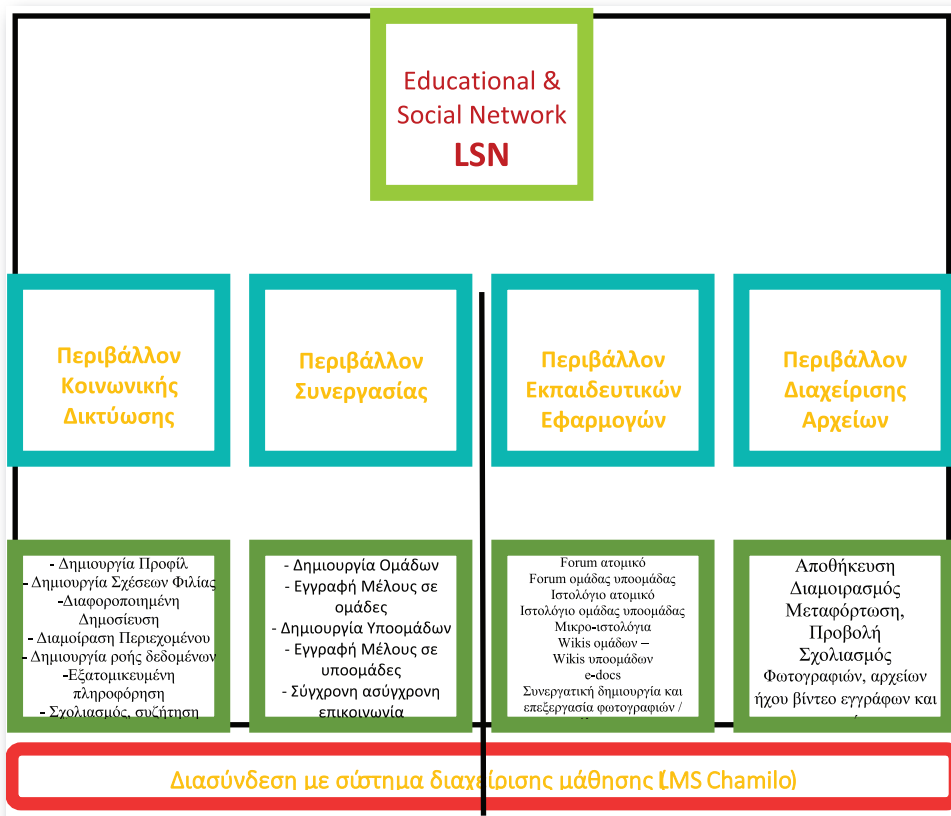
Educational & Social Network
LSN

Περιβάλλον Κοινωνικής Δικτύωσης

Περιβάλλον Συνεργασίας

Περιβάλλον Εκπαιδευτικών Εφαρμογών

Περιβάλλον Διαχείρισης Αρχείων

- Δημιουργία Προφίλ
- Δημιουργία Σχέσεων Φιλίας
-Διαφοροποιημένη Δημοσίευση
- Διαμοίραση Περιεχομένου
- Δημιουργία ροής δεδομένων
-Εξατομικευμένη πληροφόρηση
- Σχολιασμός, συζήτηση

- Δημιουργία Ομάδων
- Εγγραφή Μέλους σε ομάδες
- Δημιουργία Υποομάδων
- Εγγραφή Μέλους σε υποομάδες
- Σύγχρονη ασύγχρονη επικοινωνία

Forum ατομικό
Forum ομάδας υποομάδας
Ιστολόγιο ατομικό
Ιστολόγιο ομάδας υποομάδας
Μικρο-ιστολόγια
Wikis ομάδων –
Wikis υποομάδων
e-docs
Συνεργατική δημιουργία και επεξεργασία φωτογραφιών /

Αποθήκευση
Διαμοιρασμός
Μεταφόρτωση,
Προβολή
Σχολιασμός
Φωτογραφιών, αρχείων ήχου βίντεο εγγράφων και

Διασύνδεση με σύστημα διαχείρισης μάθησης (LMS Chamilo)